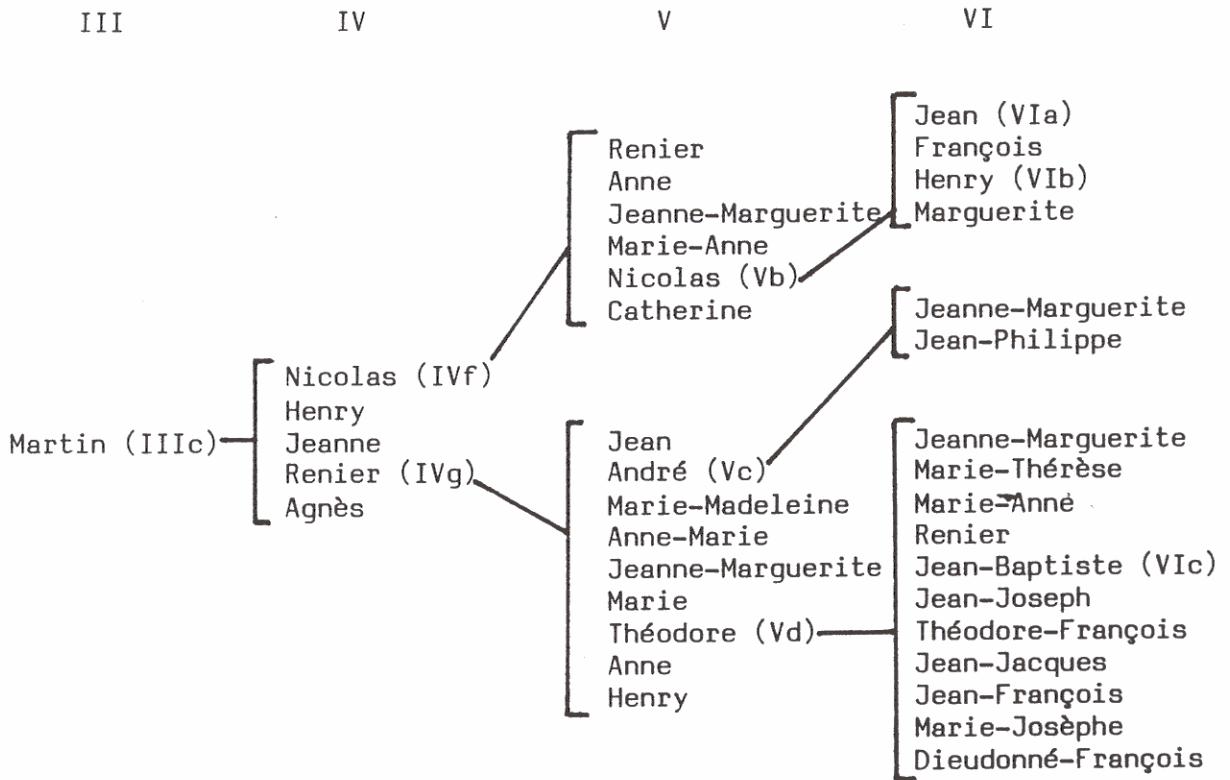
III IV V VI

Jean (VIa)
François
Henry (VIb)
Marguerite

Renier
Anne
Jeanne-Marguerite
Marie-Anne
Nicolas (Vb)
Catherine

Jeanne-Marguerite
Jean-Philippe

Martin (IIIc)

Nicolas (IVf)
Henry
Jeanne
Renier (IVg)
Agnès

Jean
André (Vc)
Marie-Madeleine
Anne-Marie
Jeanne-Marguerite
Marie
Théodore (Vd)
Anne
Henry

Jeanne-Marguerite
Marie-Thérèse
Marie-Anne
Renier
Jean-Baptiste (VIc)
Jean-Joseph
Théodore-François
Jean-Jacques
Jean-François
Marie-Josèphe
Dieudonné-François